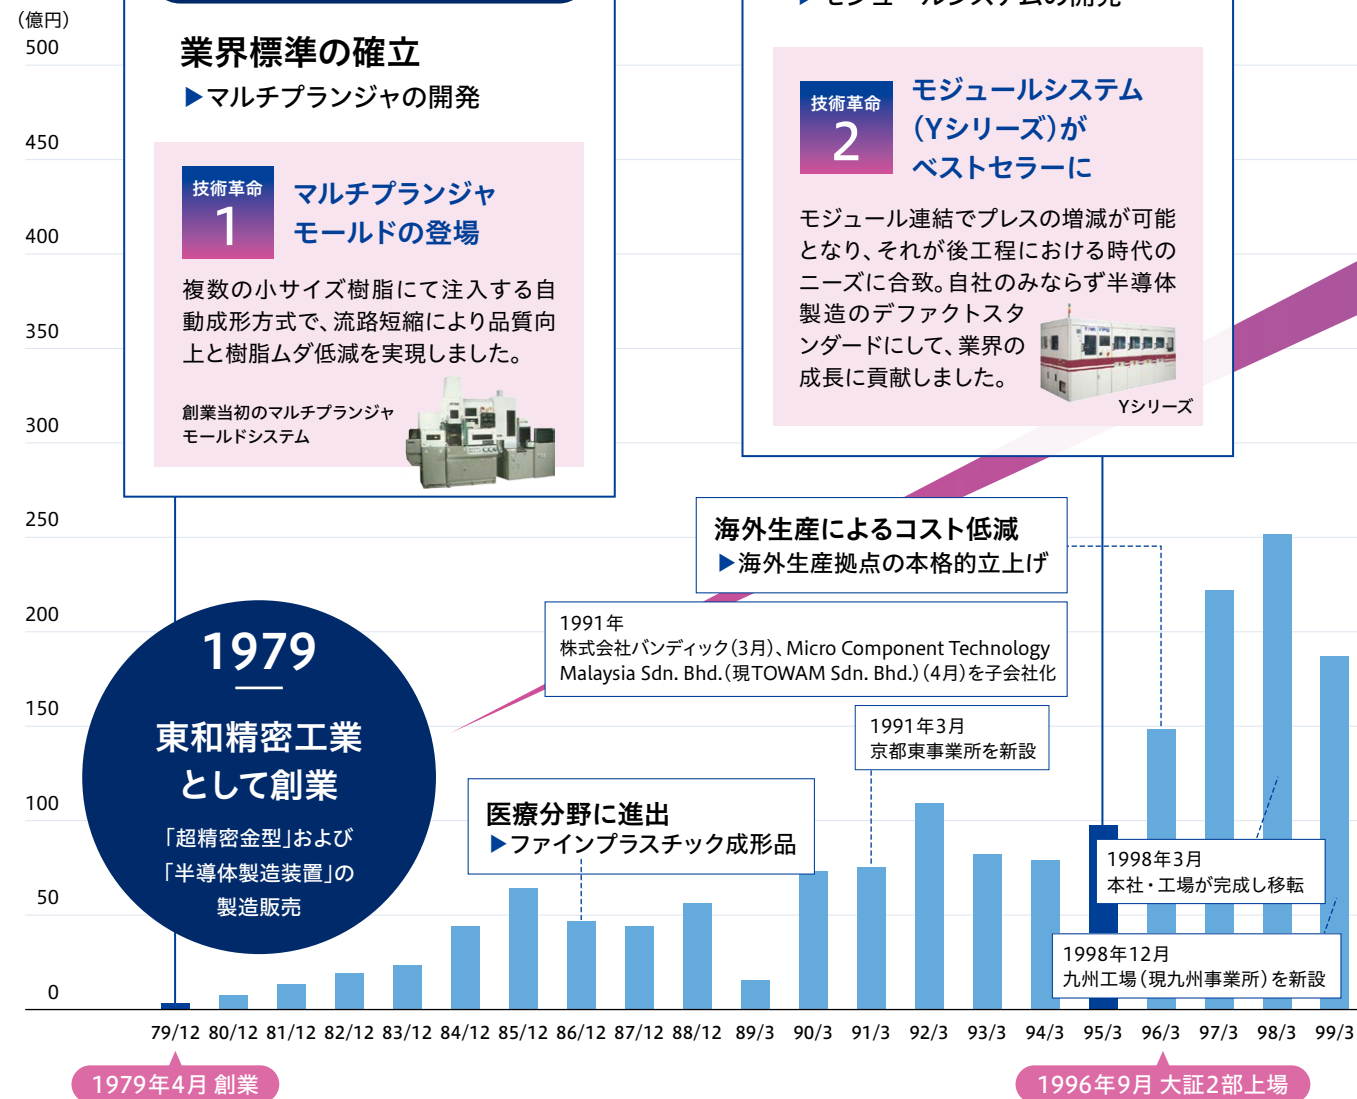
(億円)
500
450
400
350
300
250
200
150
100
50
0

業界標準の確立
▶マルチプランジャの開発

技術革命 1
マルチプランジャモールドの登場

複数の小サイズ樹脂にて注入する自動成形方式で、流路短縮により品質向上と樹脂ムダ低減を実現しました。

創業当初のマルチプランジャモールドシステム

▶モジュールシステムの開発

技術革命 2
モジュールシステム(Yシリーズ)がベストセラーに

モジュール連結でプレスの増減が可能となり、それが後工程における時代のニーズに合致。自社のみならず半導体製造のデファクトスタンダードにして、業界の成長に貢献しました。

Yシリーズ

海外生産によるコスト低減
▶海外生産拠点の本格的立上げ

1991年
株式会社バンディック(3月)、Micro Component Technology Malaysia Sdn. Bhd.(現TOWAM Sdn. Bhd.)(4月)を子会社化

1991年3月
京都東事業所を新設

1979
東和精密工業
として創業
「超精密金型」および「半導体製造装置」の製造販売

医療分野に進出
▶ファインプラスチック成形品

1998年3月
本社・工場が完成し移転

1998年12月
九州工場(現九州事業所)を新設

79/12 80/12 81/12 82/12 83/12 84/12 85/12 86/12 87/12 88/12 89/3 90/3 91/3 92/3 93/3 94/3 95/3 96/3 97/3 98/3 99/3

1979年4月 創業
1996年9月 大証2部上場